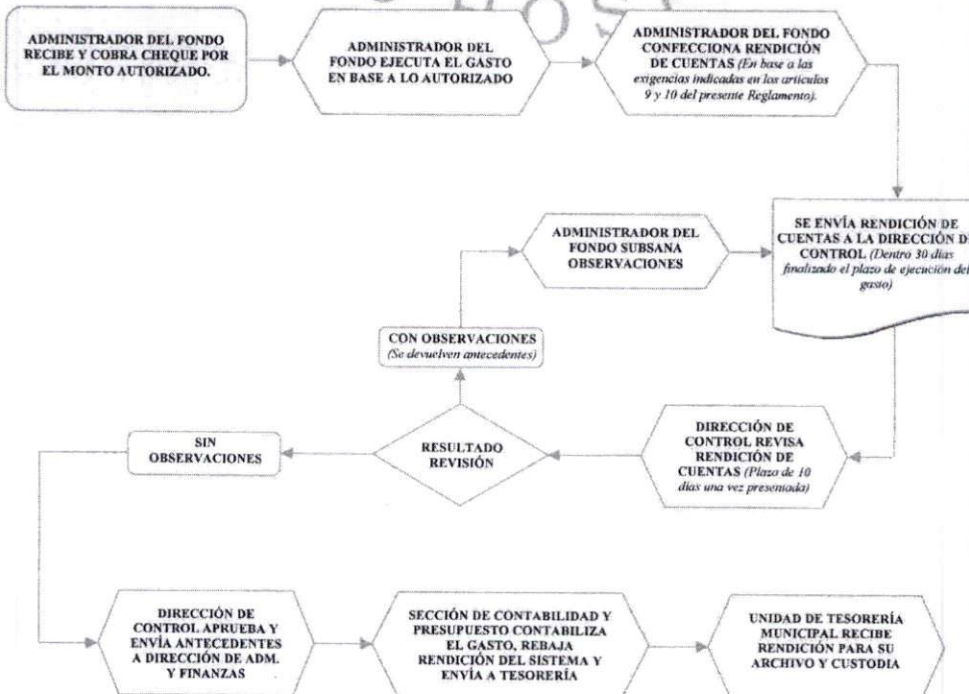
ADMINISTRADOR DEL FONDO RECIBE Y COBRA CHEQUE POR EL MONTO AUTORIZADO.

ADMINISTRADOR DEL FONDO EJECUTA EL GASTO EN BASE A LO AUTORIZADO

ADMINISTRADOR DEL FONDO CONFECCIONA RENDICIÓN DE CUENTAS (En base a las exigencias indicadas en los artículos 9 y 10 del presente Reglamento).

SE ENVÍA RENDICIÓN DE CUENTAS A LA DIRECCIÓN DE CONTROL (Dentro 30 días finalizado el plazo de ejecución del gasto)

ADMINISTRADOR DEL FONDO SUBSANA OBSERVACIONES

CON OBSERVACIONES (Se devuelven antecedentes)

SIN OBSERVACIONES

RESULTADO REVISIÓN

DIRECCIÓN DE CONTROL REVISA RENDICIÓN DE CUENTAS (Plazo de 10 días una vez presentada)

DIRECCIÓN DE CONTROL APRUEBA Y ENVÍA ANTECEDENTES A DIRECCIÓN DE ADM. Y FINANZAS

SECCIÓN DE CONTABILIDAD Y PRESUPUESTO CONTABILIZA EL GASTO, REBAJA RENDICIÓN DEL SISTEMA Y ENVÍA A TESORERÍA

UNIDAD DE TESORERÍA MUNICIPAL RECIBE RENDICIÓN PARA SU ARCHIVO Y CUSTODIA